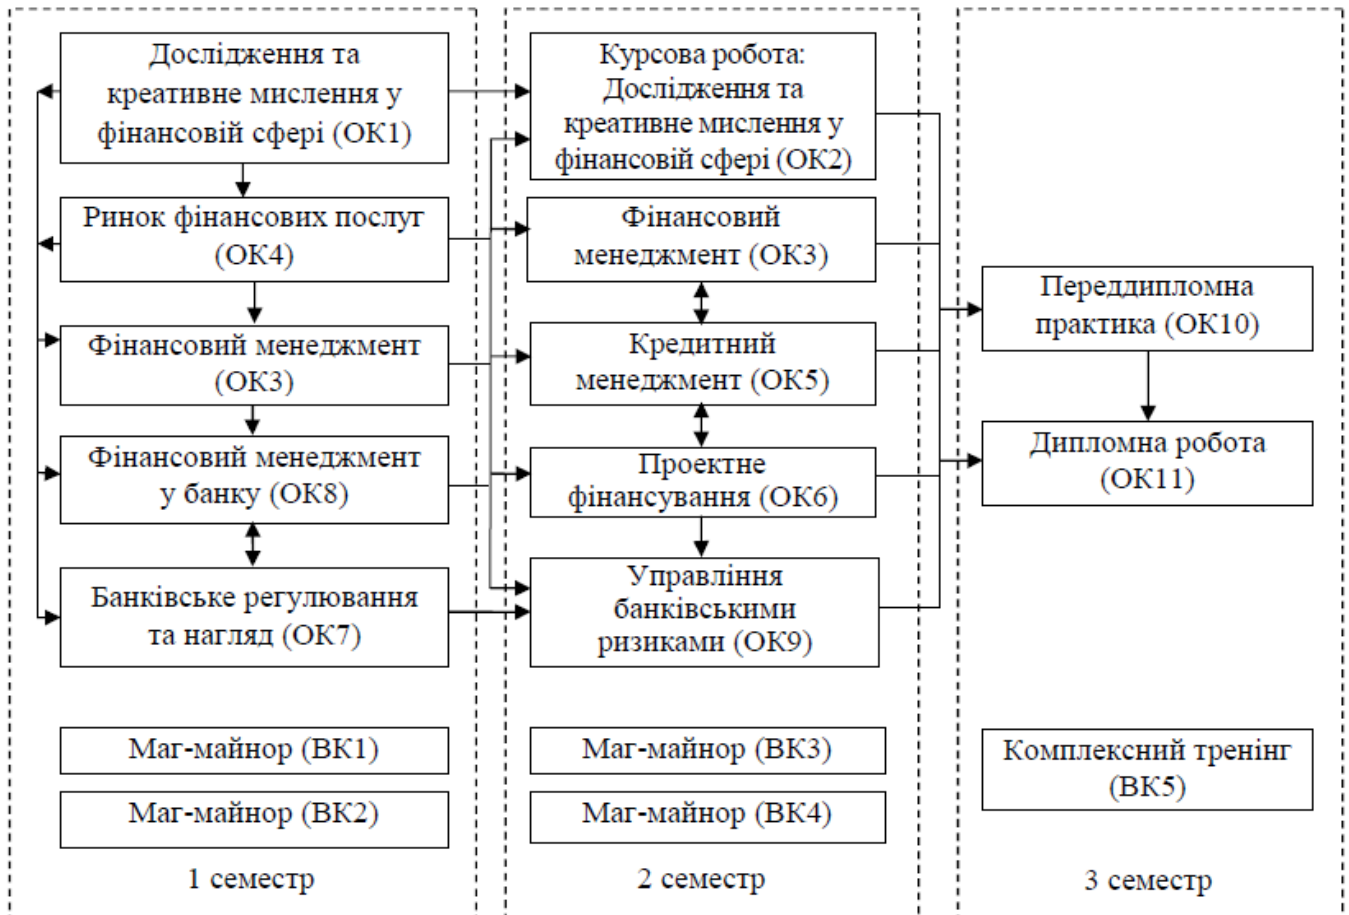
Дослідження та креативне мислення у фінансовій сфері (ОК1)

Ринок фінансових послуг (ОК4)

Фінансовий менеджмент (ОК3)

Фінансовий менеджмент у банку (ОК8)

Банківське регулювання та нагляд (ОК7)

Маг-майнор (ВК1)

Маг-майнор (ВК2)

1 семестр

Курсова робота: Дослідження та креативне мислення у фінансовій сфері (ОК2)

Фінансовий менеджмент (ОК3)

Кредитний менеджмент (ОК5)

Проектне фінансування (ОК6)

Управління банківськими ризиками (ОК9)

Маг-майнор (ВК3)

Маг-майнор (ВК4)

2 семестр

Переддипломна практика (ОК10)

Дипломна робота (ОК11)

Комплексний тренінг (ВК5)

3 семестр